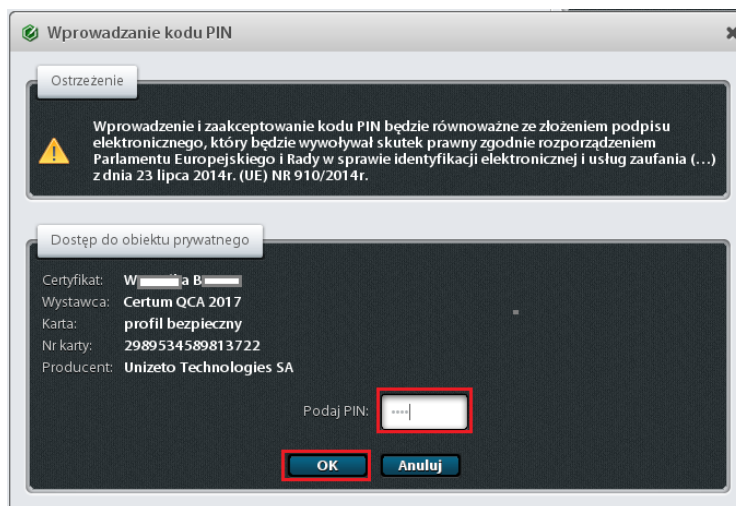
Wprowadzanie kodu PIN

Ostrzeżenie

Wprowadzenie i zaakceptowanie kodu PIN będzie równoważne ze złożeniem podpisu elektronicznego, który będzie wywoływał skutek prawny zgodnie rozporządzeniem Parlamentu Europejskiego i Rady w sprawie identyfikacji elektronicznej i usług zaufania (…) z dnia 23 lipca 2014r. (UE) NR 910/2014r.

Dostęp do obiektu prywatnego

Certyfikat: W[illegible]a B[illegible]
Wystawca: Certum QCA 2017
Karta: profil bezpieczny
Nr karty: 2989534589813722
Producent: Unizeto Technologies SA

Podaj PIN: ••••

OK Anuluj